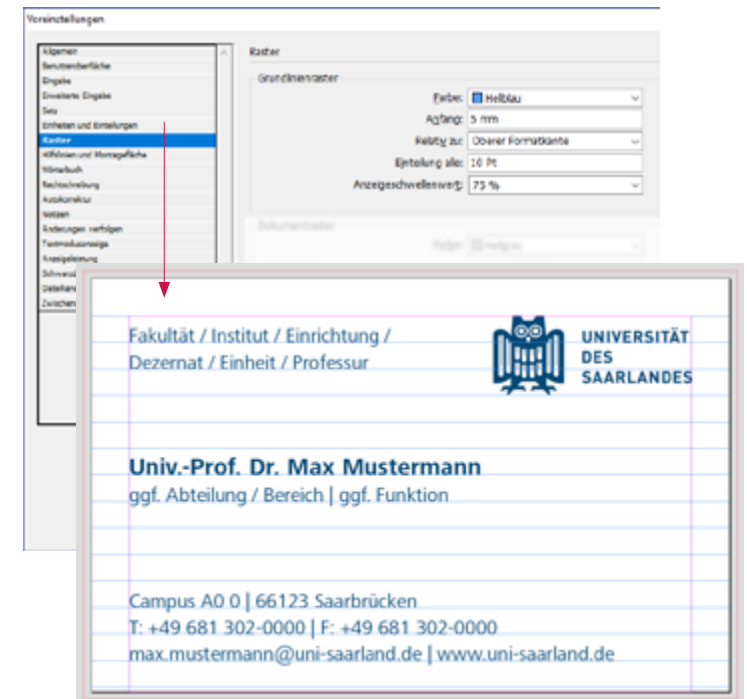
Voreinstellungen

Allgemein
Benutzeroberfläche
Eingabe
Erweiterte Eingabe
Satz
Einheiten und Einteilungen
Raster
Hilfslinien und Montagefläche
Wörterbuch
Rechtschreibung
Autokorrektur
Notizen
Änderungen verfolgen
Textmodusanzeige
Anzeigeleistung
Schwarzd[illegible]
Dateihand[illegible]
Zwischen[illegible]

Raster

Grundlinienraster

Farbe: Hellblau
Anfang: 5 mm
Relativ zu: Oberer Formatkante
Einteilung alle: 10 Pt
Anzeigeschwellenwert: 75 %

Dokumentraster

Farbe: Hellgrau

Fakultät / Institut / Einrichtung /
Dezernat / Einheit / Professur

UNIVERSITÄT
DES
SAARLANDES

Univ.-Prof. Dr. Max Mustermann
ggf. Abteilung / Bereich | ggf. Funktion

Campus A0 0 | 66123 Saarbrücken
T: +49 681 302-0000 | F: +49 681 302-0000
max.mustermann@uni-saarland.de | www.uni-saarland.de